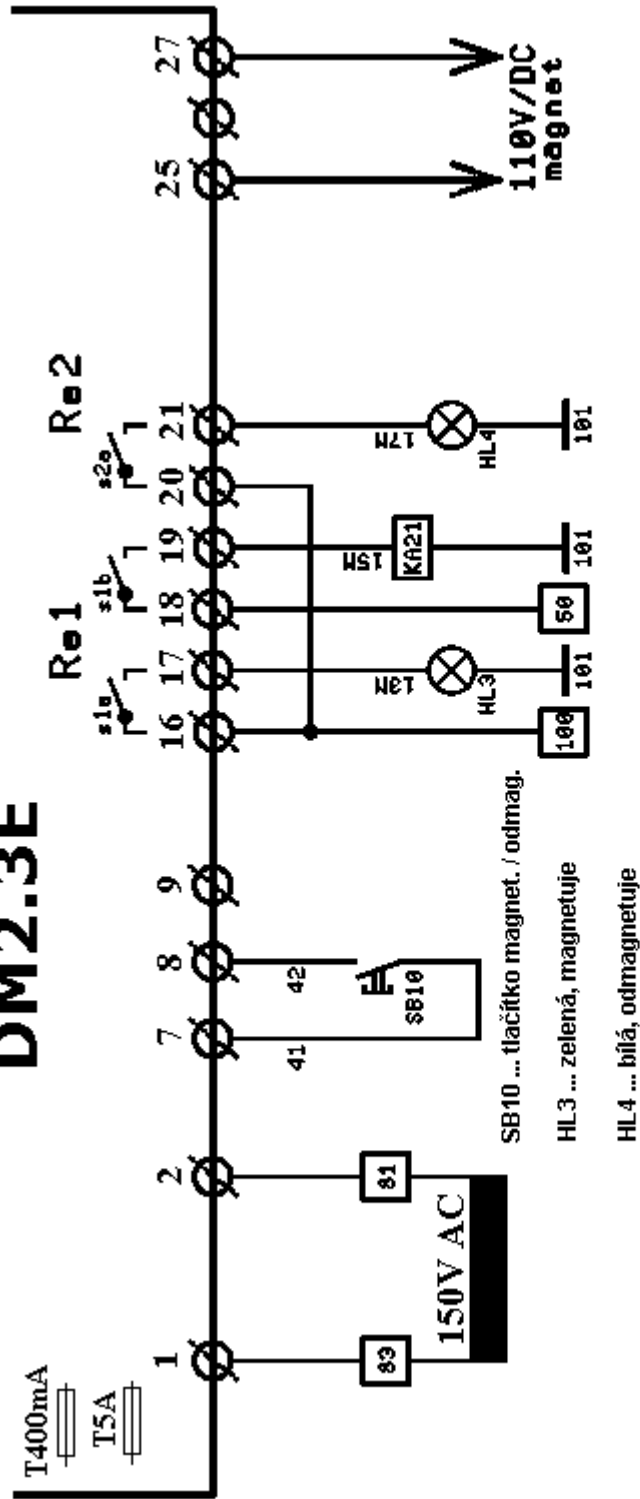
DM2.3E

T400mA
T5A

1
2
7
8
9
16
17
18
19
20
21
25
27

83
81
150V AC

41
42
SB10

Re1
s1a
s1b
Re2
s2a

13M
HL3
101
100
50
15M
KA21
101
17M
HL4
101

110V/DC
magnet

SB10 ... tlačítko magnet. / odmag.

HL3 ... zelená, magnetuje

HL4 ... bílá, odmagnetuje